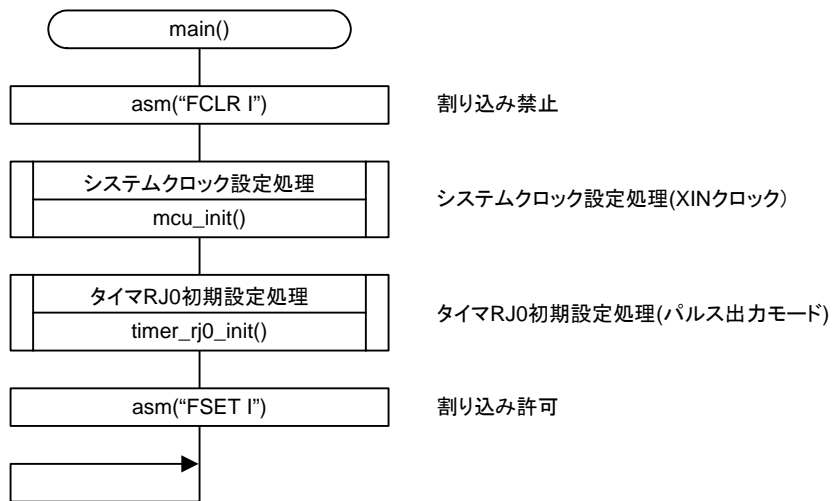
main()

asm(“FCLR I”)

割り込み禁止

システムクロック設定処理

mcu_init()

システムクロック設定処理(XINクロック)

タイマRJ0初期設定処理

timer_rj0_init()

タイマRJ0初期設定処理(パルス出力モード)

asm(“FSET I”)

割り込み許可